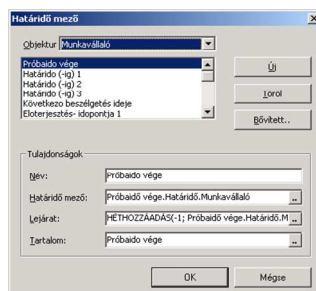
Határidő mező

Objektum Munkavállaló

Próbaido vége
Határido (-ig) 1
Határido (-ig) 2
Határido (-ig) 3
Következo beszélgetés ideje
Eloterjesztés- idopontja 1

Új

Töröl

Bővített..

Tulajdonságok

Név: Próbaido vége

Határidő mező: Próbaido vége.Határidő.Munkavállaló

Lejárat: HÉTHOZZÁADÁS(-1; Próbaidő vége.Határidő.M

Tartalom: Próbaido vége

OK

Mégse